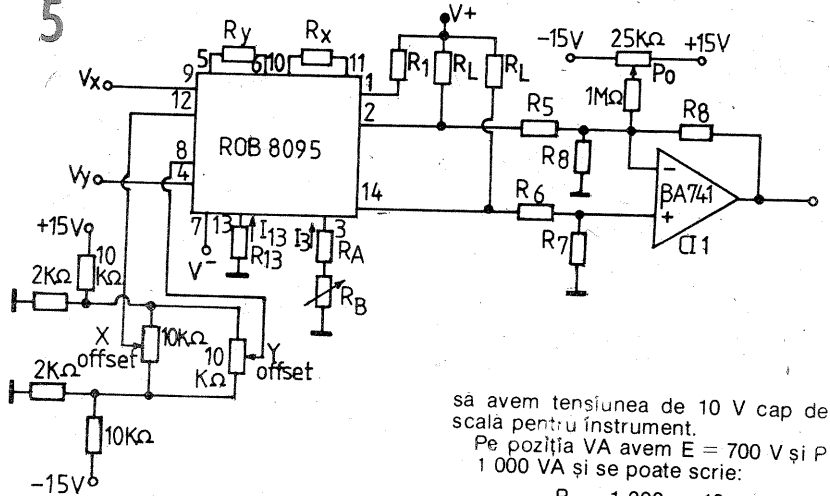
5

Ry Rx V+ −15V 25KΩ +15V

5 6 10 11

Vx 9 1 R1 RL RL Po

12 2 R5 1MΩ R8

ROB 8095 R8

8

Vy 4 14 R6 BA741

+15V 7 13 I13 I3 3 RA R7 CI1

10 KΩ V− R13 RB

2KΩ

X offset 10KΩ 10 KΩ Y offset

2KΩ

10KΩ

−15V

să avem tensiunea de 10 V cap de scala pentru instrument.

Pe poziția VA avem E = 700 V și P 1 000 VA și se poate scrie:

P = 1 000 = 10 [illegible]